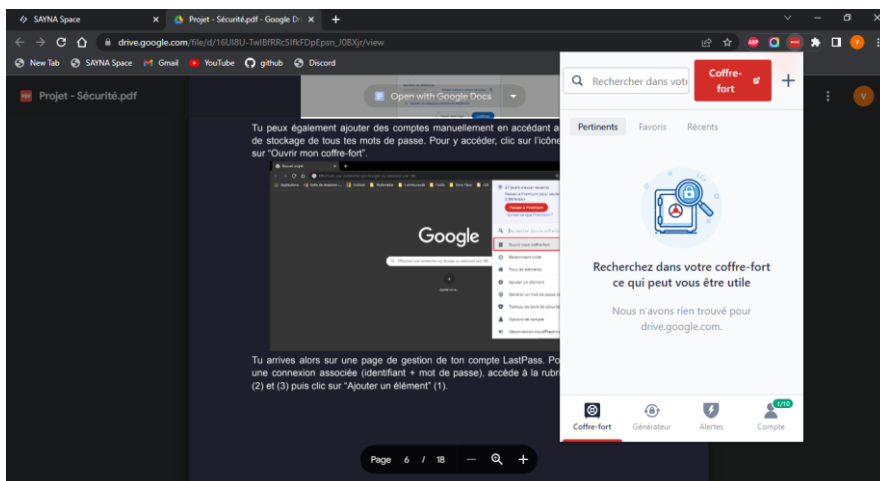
SAYNA Space
Projet - Sécurité.pdf - Google Dc
drive.google.com/file/d/16UI8U-TwIBfRRc5IfkFDpEpsn_J0BXjr/view
New Tab SAYNA Space Gmail YouTube github Discord

Projet - Sécurité.pdf

Open with Google Docs

Tu peux également ajouter des comptes manuellement en accédant a de stockage de tous tes mots de passe. Pour y accéder, clic sur l'icône sur "Ouvrir mon coffre-fort".

Google

Tu arrives alors sur une page de gestion de ton compte LastPass. Po une connexion associée (identifiant + mot de passe), accède à la rubri (2) et (3) puis clic sur "Ajouter un élément" (1).

Page 6 / 18

Rechercher dans votr
Coffre-fort
Pertinents Favoris Récents
Recherchez dans votre coffre-fort ce qui peut vous être utile
Nous n'avons rien trouvé pour drive.google.com.
Coffre-fort Générateur Alertes Compte
1/10